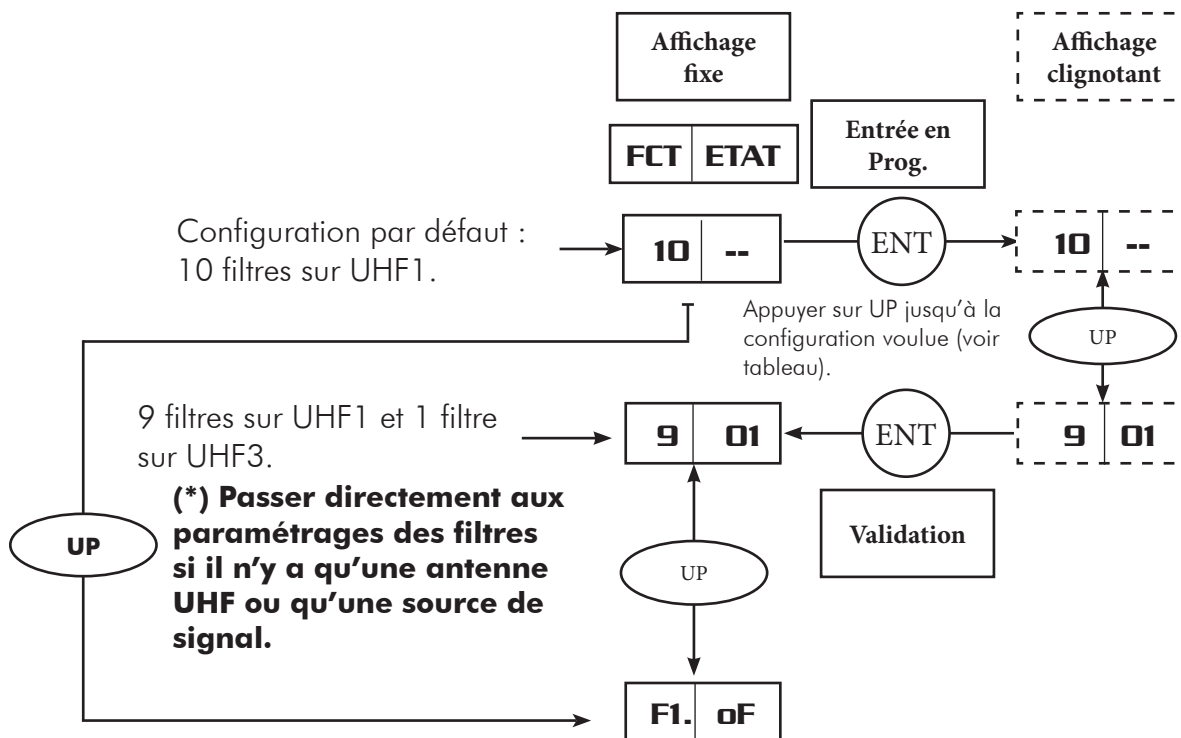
Affichage fixe

Affichage clignotant

FCT | ETAT

Entrée en Prog.

Configuration par défaut : 10 filtres sur UHF1.

10 | --

ENT

10 | --

Appuyer sur UP jusqu'à la configuration voulue (voir tableau).

UP

9 filtres sur UHF1 et 1 filtre sur UHF3.

9 | 01

ENT

9 | 01

(*) Passer directement aux paramétrages des filtres si il n'y a qu'une antenne UHF ou qu'une source de signal.

UP

Validation

UP

F1. | oF